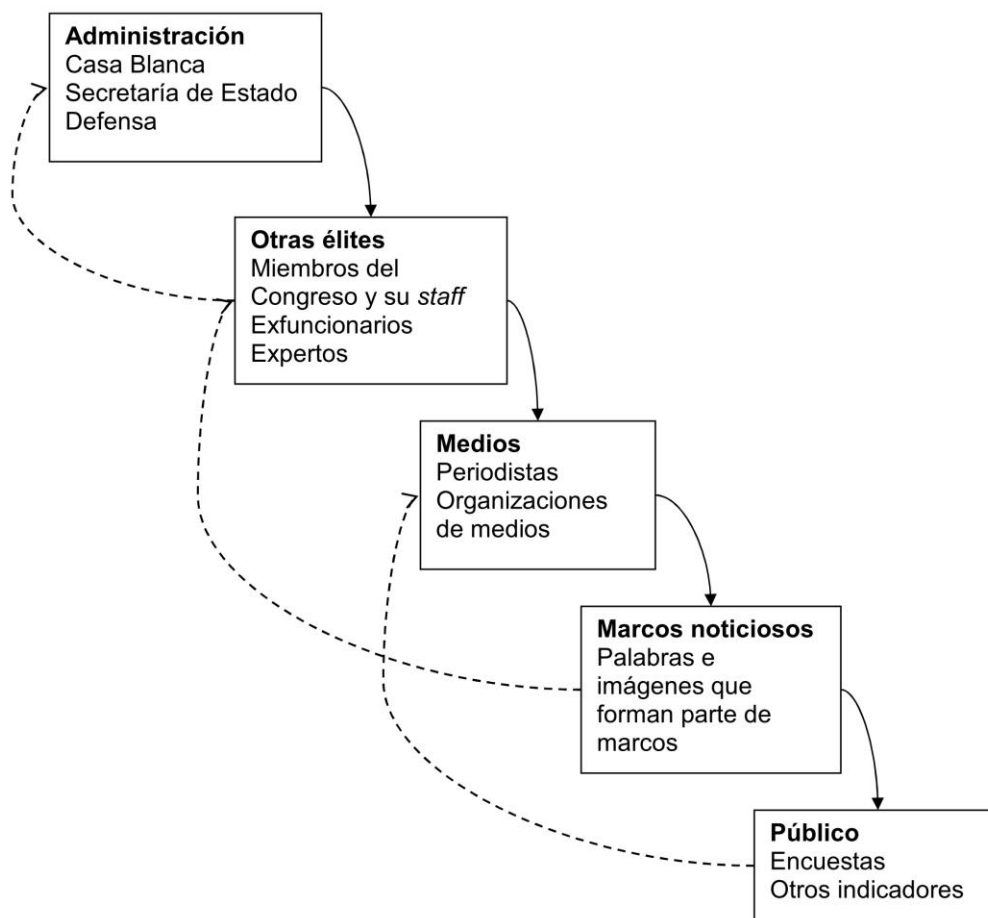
**Administración**
Casa Blanca
Secretaría de Estado
Defensa

**Otras élites**
Miembros del Congreso y su *staff*
Exfuncionarios
Expertos

**Medios**
Periodistas
Organizaciones de medios

**Marcos noticiosos**
Palabras e imágenes que forman parte de marcos

**Público**
Encuestas
Otros indicadores